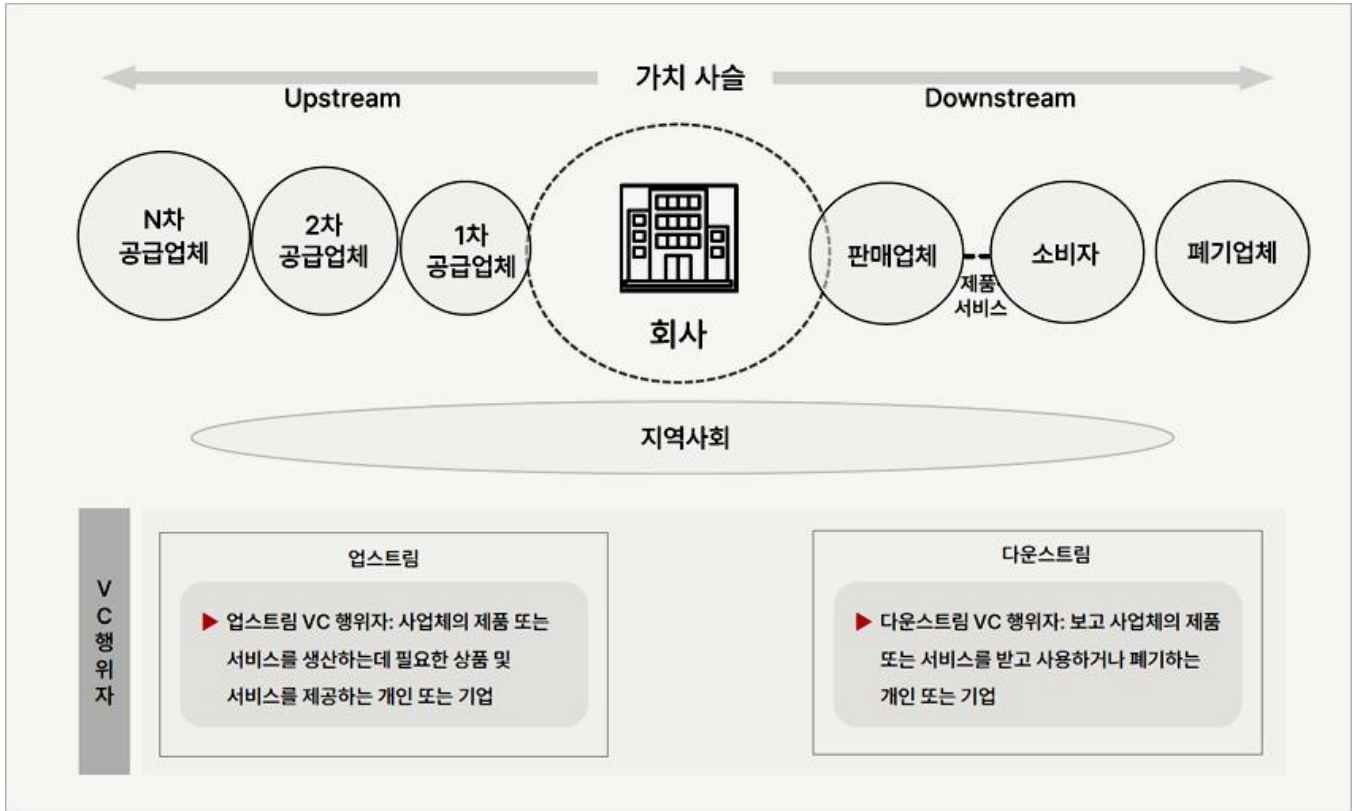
가치 사슬

Upstream

Downstream

N차 공급업체

2차 공급업체

1차 공급업체

회사

판매업체

제품 서비스

소비자

폐기업체

지역사회

VC 행위자

업스트림

▶ 업스트림 VC 행위자: 사업체의 제품 또는 서비스를 생산하는데 필요한 상품 및 서비스를 제공하는 개인 또는 기업

다운스트림

▶ 다운스트림 VC 행위자: 보고 사업체의 제품 또는 서비스를 받고 사용하거나 폐기하는 개인 또는 기업